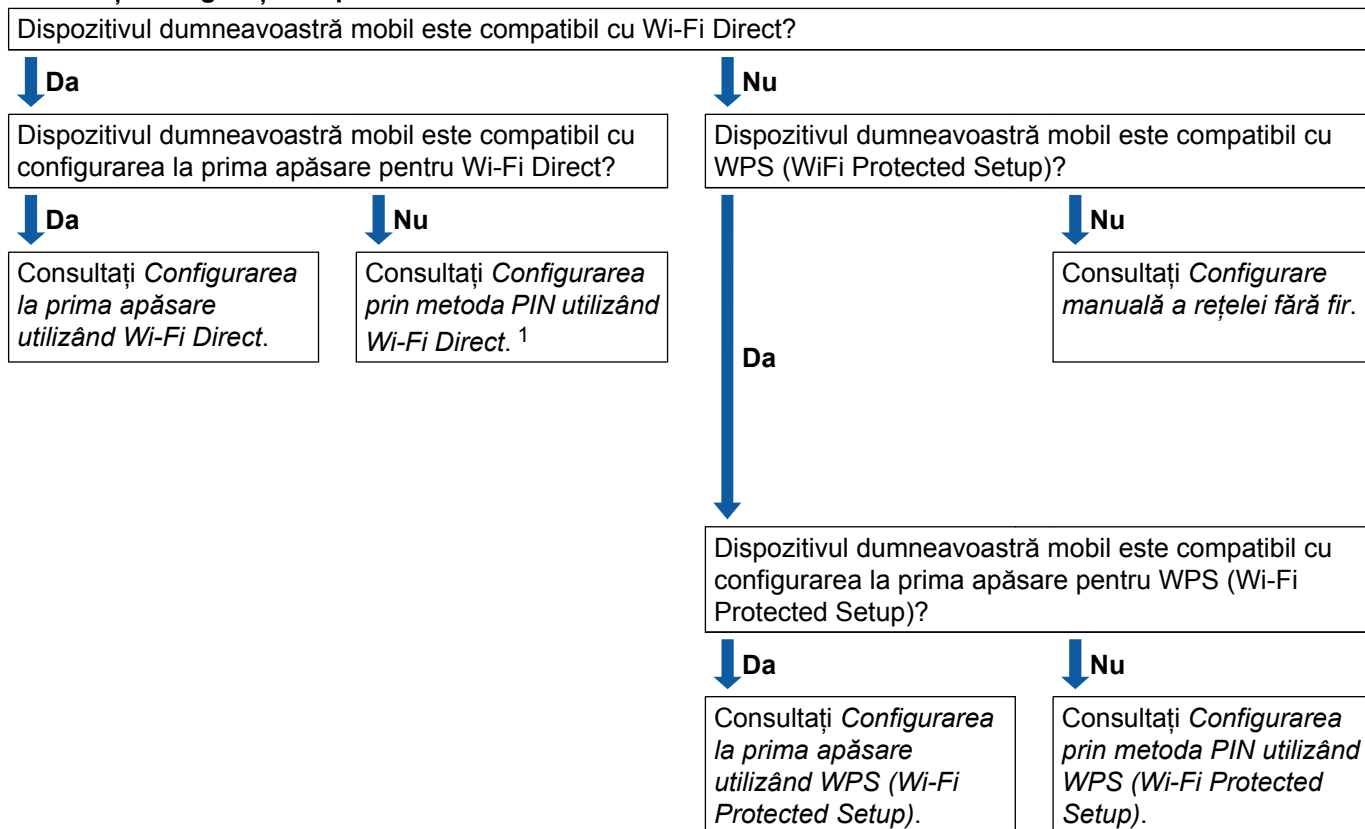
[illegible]

Dispozitivul dumneavoastră mobil este compatibil cu Wi-Fi Direct?

Da

Nu

Dispozitivul dumneavoastră mobil este compatibil cu configurarea la prima apăsare pentru Wi-Fi Direct?

Dispozitivul dumneavoastră mobil este compatibil cu WPS (WiFi Protected Setup)?

Da

Nu

Consultați *Configurarea la prima apăsare utilizând Wi-Fi Direct*.

Consultați *Configurarea prin metoda PIN utilizând Wi-Fi Direct*. $^1$

Nu

Consultați *Configurare manuală a rețelei fără fir*.

Da

Dispozitivul dumneavoastră mobil este compatibil cu configurarea la prima apăsare pentru WPS (Wi-Fi Protected Setup)?

Da

Nu

Consultați *Configurarea la prima apăsare utilizând WPS (Wi-Fi Protected Setup)*.

Consultați *Configurarea prin metoda PIN utilizând WPS (Wi-Fi Protected Setup)*.